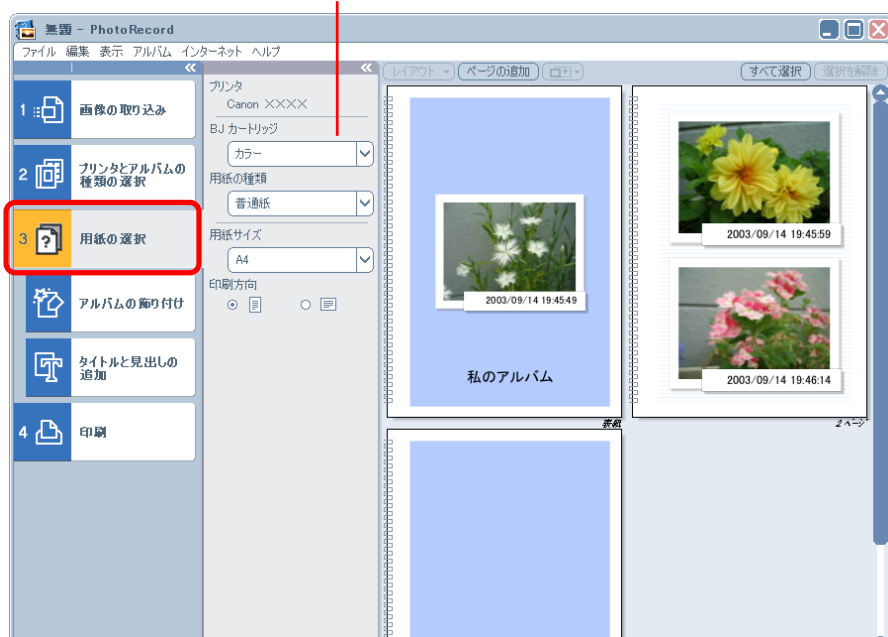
無題 - PhotoRecord

ファイル 編集 表示 アルバム インターネット ヘルプ

1 画像の取り込み

2 プリンタとアルバムの種類の選択

3 用紙の選択

アルバムの飾り付け

タイトルと見出しの追加

4 印刷

プリンタ
Canon XXXX
BJ カートリッジ
カラー
用紙の種類
普通紙
用紙サイズ
A4
印刷方向

レイアウト ページの追加 すべて選択 選択を解除

2003/09/14 19:45:49

私のアルバム

表紙

2003/09/14 19:45:59

2003/09/14 19:46:14

2ページ